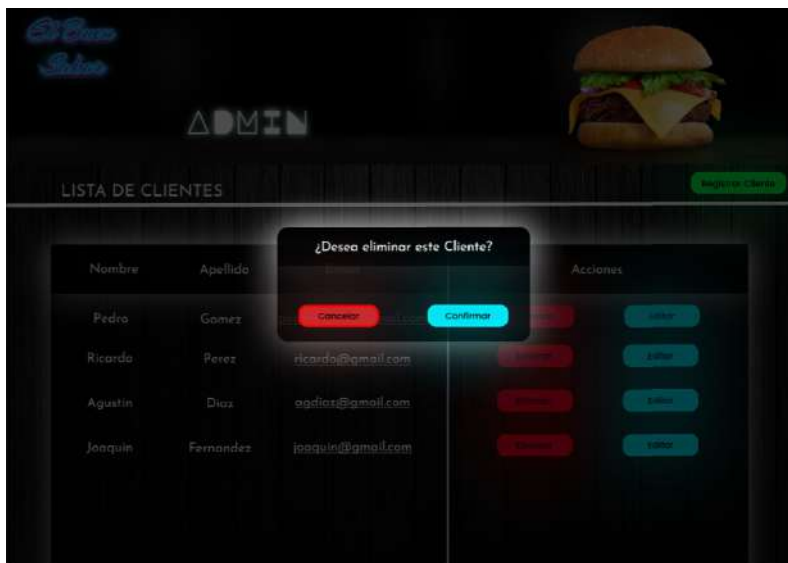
El Buen Sabor

ADMIN

LISTA DE CLIENTES

Registrar Cliente

¿Desea eliminar este Cliente?

Cancelar

Confirmar

| Nombre | Apellido | Email | Acciones | |
|---|---|---|---|---|
| Pedro | Gomez | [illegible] | Eliminar | Editar |
| Ricardo | Perez | ricardo@gmail.com | Eliminar | Editar |
| Agustin | Diaz | agdiaz@gmail.com | Eliminar | Editar |
| Joaquin | Fernandez | joaquin@gmail.com | Eliminar | Editar |